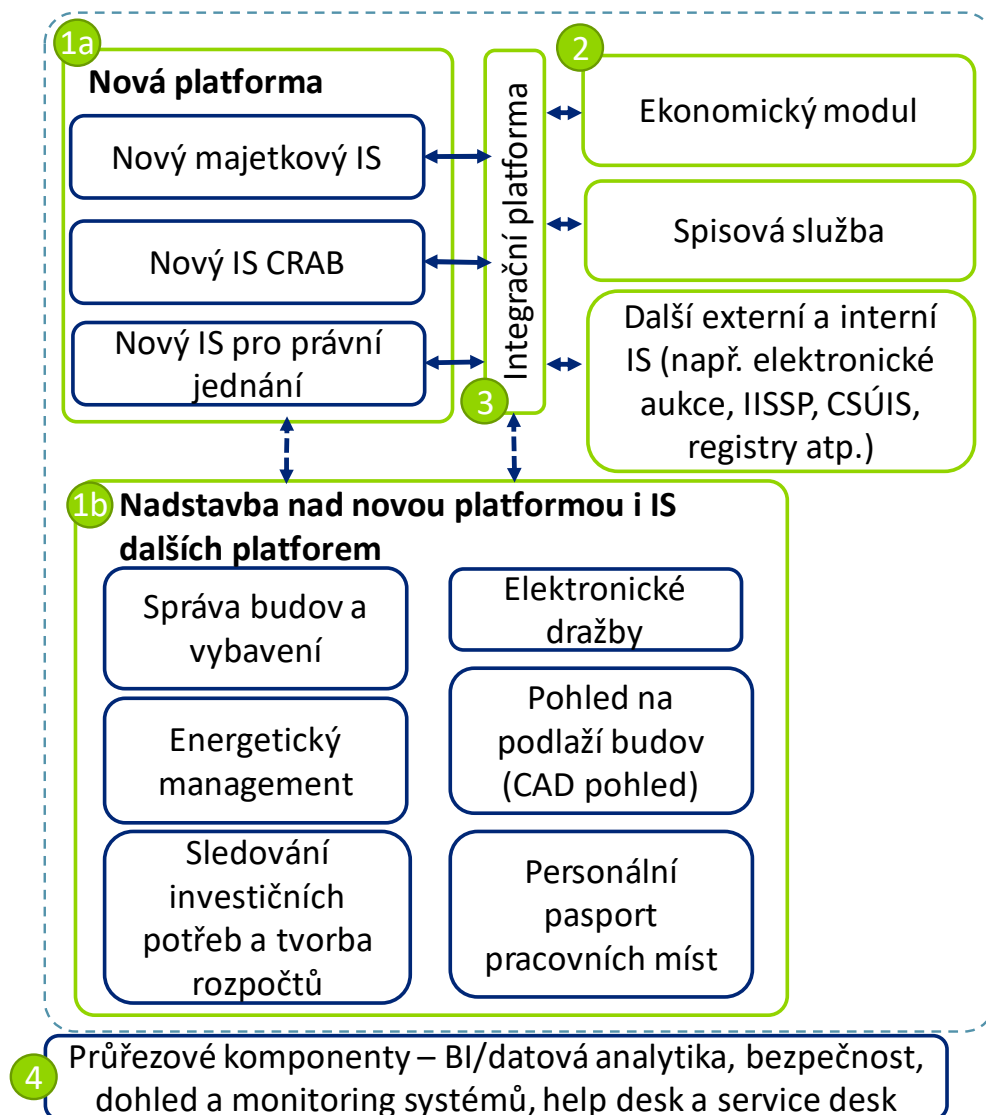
1a
Nová platforma
Nový majetkový IS
Nový IS CRAB
Nový IS pro právní jednání

Integrační platforma
3

2
Ekonomický modul
Spisová služba
Další externí a interní IS (např. elektronické aukce, IISSP, CSÚIS, registry atp.)

1b Nadstavba nad novou platformou i IS dalších platforem
Správa budov a vybavení
Elektronické dražby
Pohled na podlaží budov (CAD pohled)
Energetický management
Sledování investičních potřeb a tvorba rozpočtů
Personální pasport pracovních míst

4
Průřezové komponenty – BI/datová analytika, bezpečnost, dohled a monitoring systémů, help desk a service desk